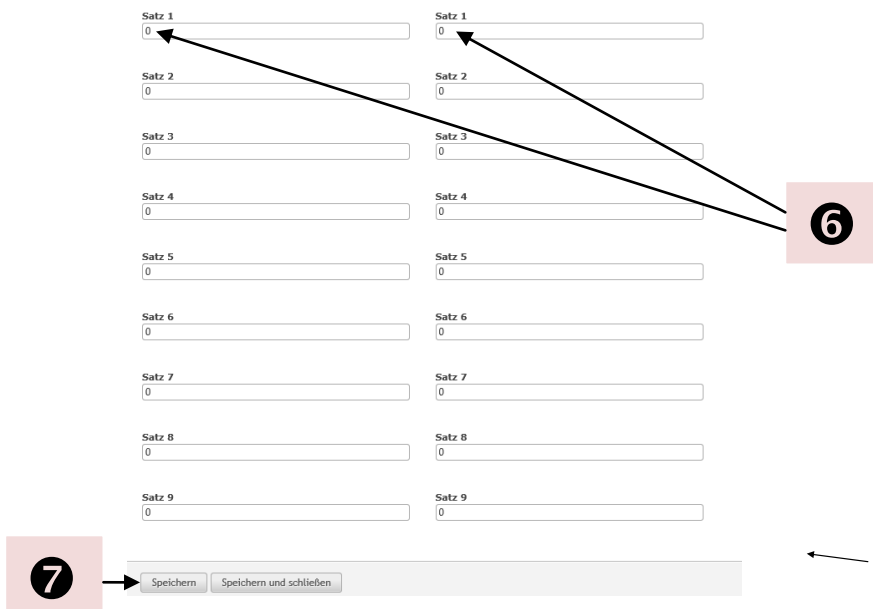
Satz 1
0

Satz 1
0

Satz 2
0

Satz 2
0

Satz 3
0

Satz 3
0

Satz 4
0

Satz 4
0

Satz 5
0

Satz 5
0

Satz 6
0

Satz 6
0

Satz 7
0

Satz 7
0

Satz 8
0

Satz 8
0

Satz 9
0

Satz 9
0

❻

❼

Speichern

Speichern und schließen